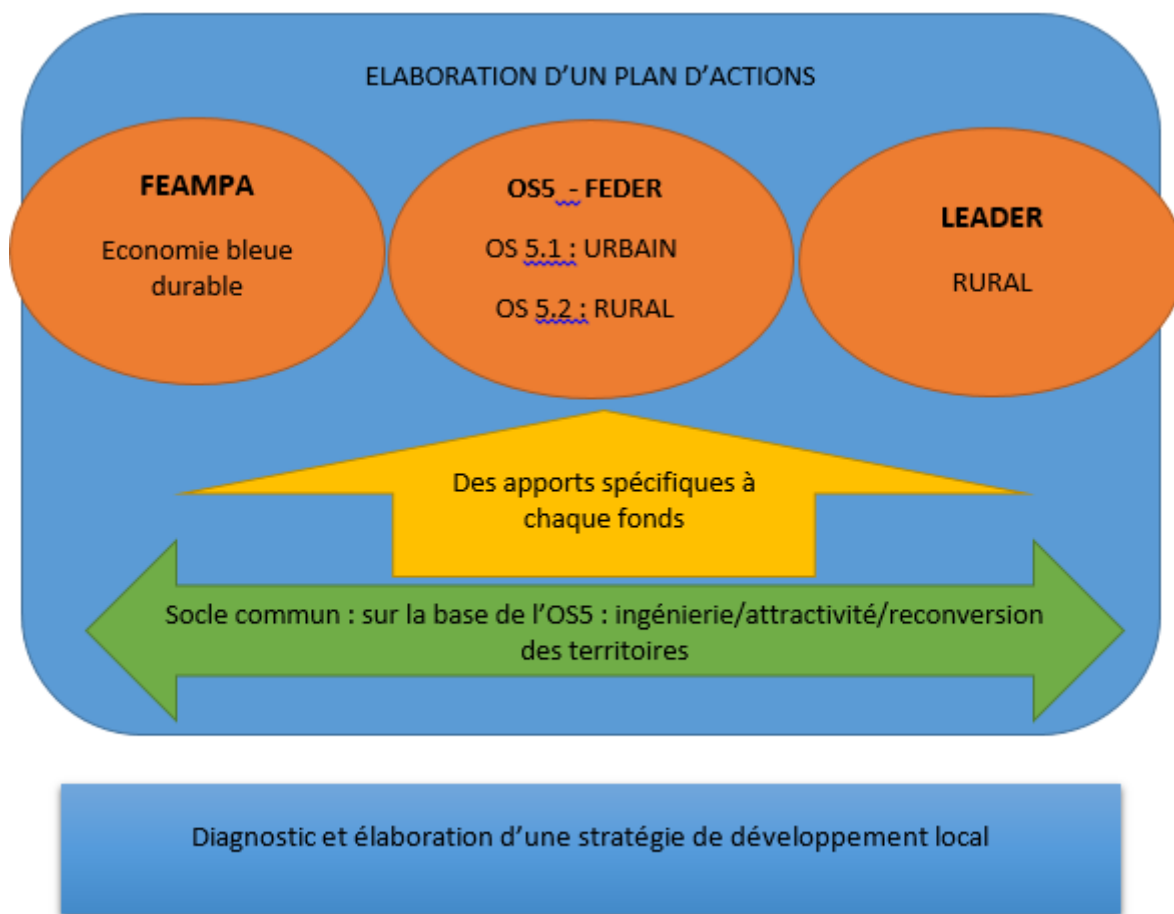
ELABORATION D'UN PLAN D'ACTIONS

FEAMPA

Economie bleue durable

OS5 - FEDER

OS 5.1 : URBAIN

OS 5.2 : RURAL

LEADER

RURAL

Des apports spécifiques à chaque fonds

Socle commun : sur la base de l'OS5 : ingénierie/attractivité/reconversion des territoires

Diagnostic et élaboration d'une stratégie de développement local